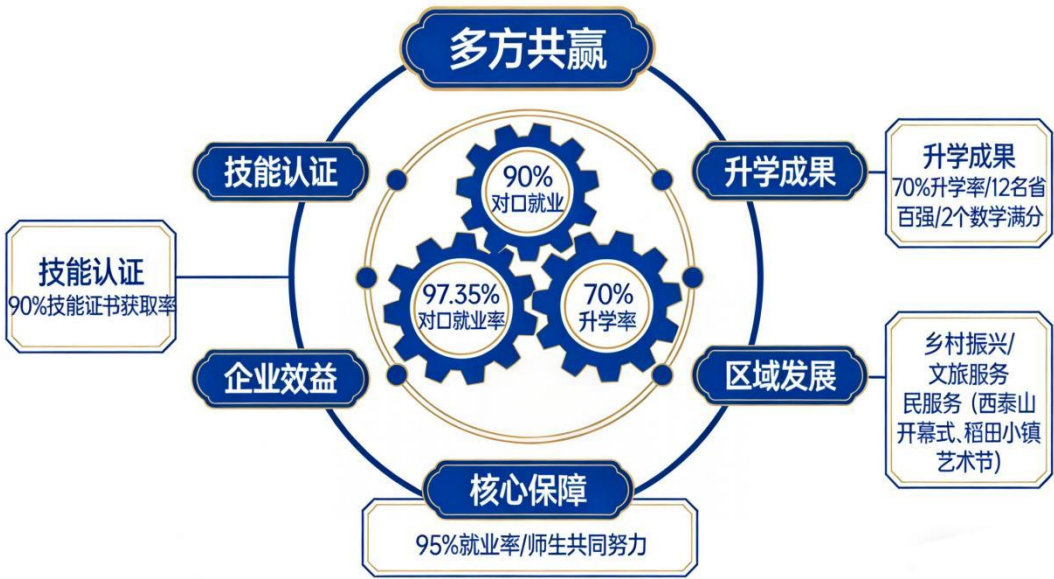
多方共赢

技能认证

升学成果

升学成果
70%升学率/12名省百强/2个数学满分

技能认证
90%技能证书获取率

90%
对口就业

97.35%
对口就业率

70%
升学率

企业效益

区域发展

乡村振兴/文旅服务民服务（西泰山开幕式、稻田小镇艺术节）

核心保障

95%就业率/师生共同努力